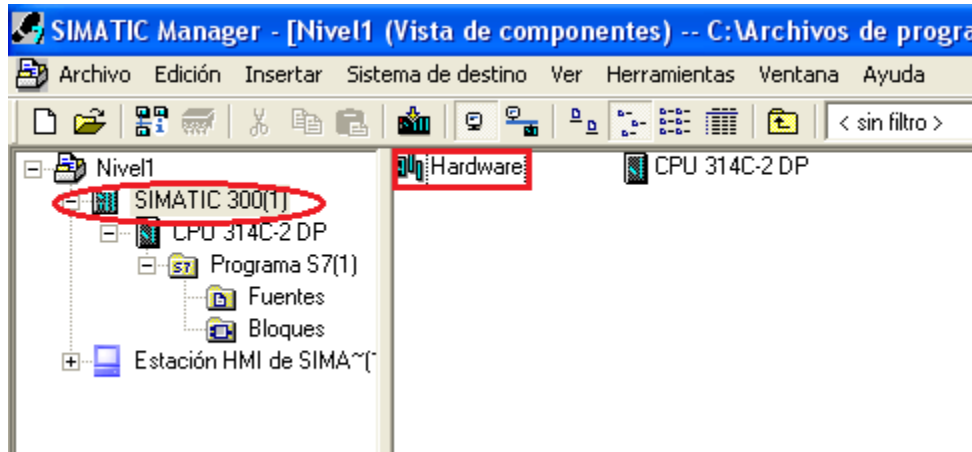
SIMATIC Manager - [Nivel1 (Vista de componentes) -- C:\Archivos de progra

Archivo Edición Insertar Sistema de destino Ver Herramientas Ventana Ayuda

< sin filtro >

Nivel1
SIMATIC 300(1)
CPU 314C-2 DP
Programa S7(1)
Fuentes
Bloques
Estación HMI de SIMA~(1

Hardware
CPU 314C-2 DP